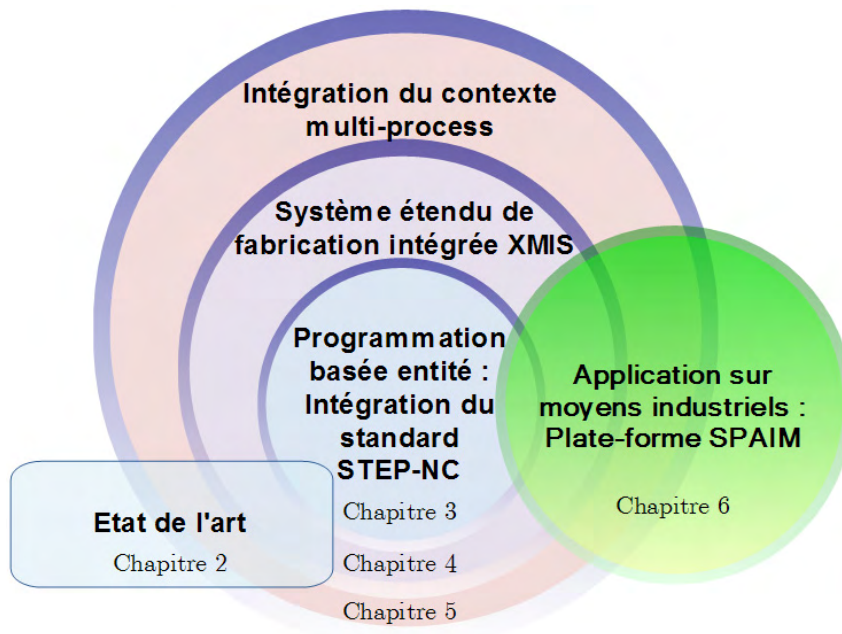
Intégration du contexte multi-process

Système étendu de fabrication intégrée XMIS

Programmation basée entité : Intégration du standard STEP-NC

Chapitre 3

Chapitre 4

Chapitre 5

Application sur moyens industriels : Plate-forme SPAIM

Chapitre 6

Etat de l'art

Chapitre 2